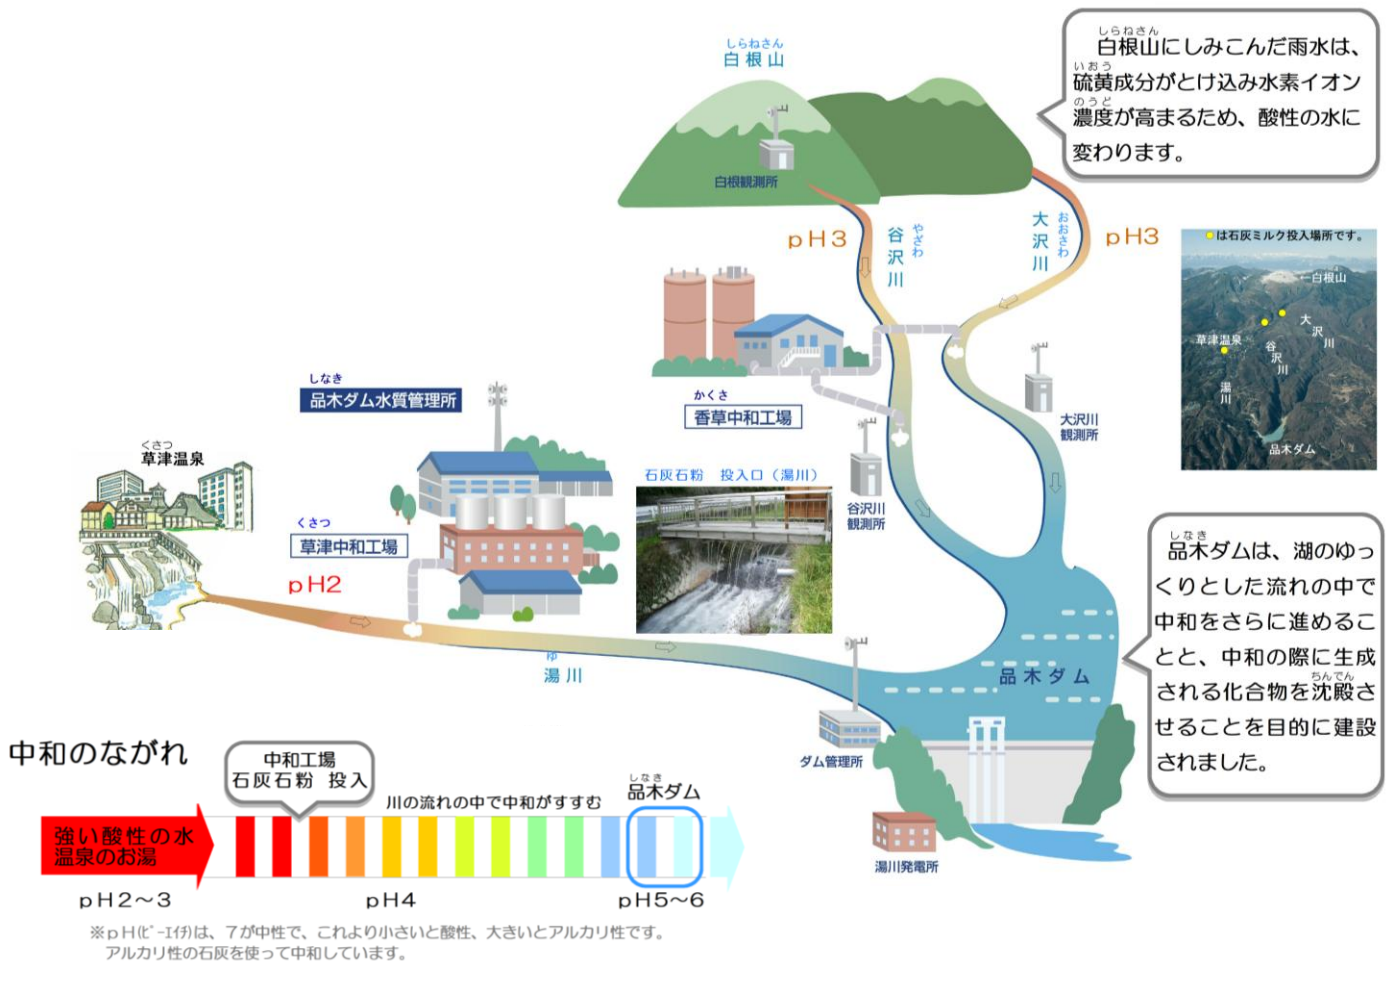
しらねさん
白根山

白根観測所

しらねさん
白根山にしみこんだ雨水は、いおう硫黄成分がとけ込み水素イオンのうど濃度が高まるため、酸性の水に変わります。

pH3

やざわ
谷沢川

おおさわ
大沢川

pH3

●は石灰ミルク投入場所です。
白根山
大沢川
草津温泉
谷沢川
湯川
品木ダム

かくさ
香草中和工場

大沢川観測所

しなき
品木ダム水質管理所

くさつ
草津温泉

くさつ
草津中和工場

pH2

石灰石粉　投入口（湯川）

谷沢川観測所

しなき
品木ダムは、湖のゆっくりとした流れの中で中和をさらに進めることと、中和の際に生成されるちんでん化合物を沈殿させることを目的に建設されました。

ゆ
湯川

品木ダム

ダム管理所

湯川発電所

中和のながれ

中和工場
石灰石粉　投入

川の流れの中で中和がすすむ

しなき
品木ダム

強い酸性の水
温泉のお湯

pH2～3

pH4

pH5～6

※pH(ピーエイチ)は、7が中性で、これより小さいと酸性、大きいとアルカリ性です。
アルカリ性の石灰を使って中和しています。